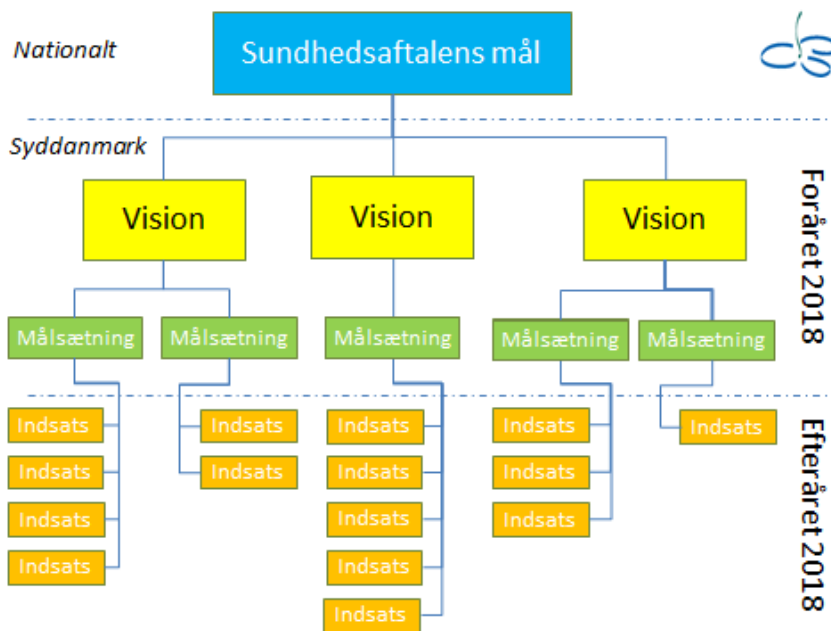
Nationalt

Sundhedsaftalens mål

Syddanmark

Vision

Vision

Vision

Foråret 2018

Målsætning

Målsætning

Målsætning

Målsætning

Målsætning

Indsats

Indsats

Indsats

Indsats

Indsats

Indsats

Indsats

Indsats

Indsats

Indsats

Indsats

Indsats

Indsats

Indsats

Indsats

Efteråret 2018